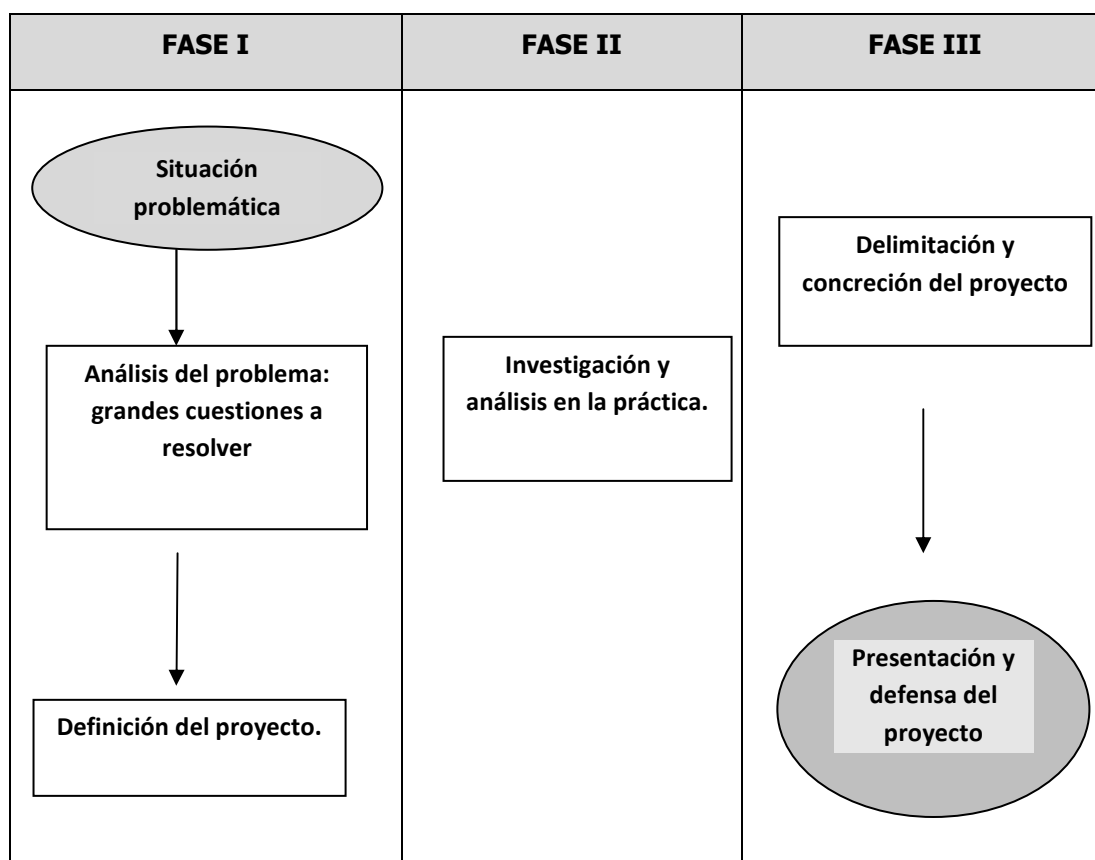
| FASE I | FASE II | FASE III |
|---|---|---|
| Situación problemática<br>Análisis del problema: grandes cuestiones a resolver<br>Definición del proyecto. | Investigación y análisis en la práctica. | Delimitación y concreción del proyecto<br>Presentación y defensa del proyecto |